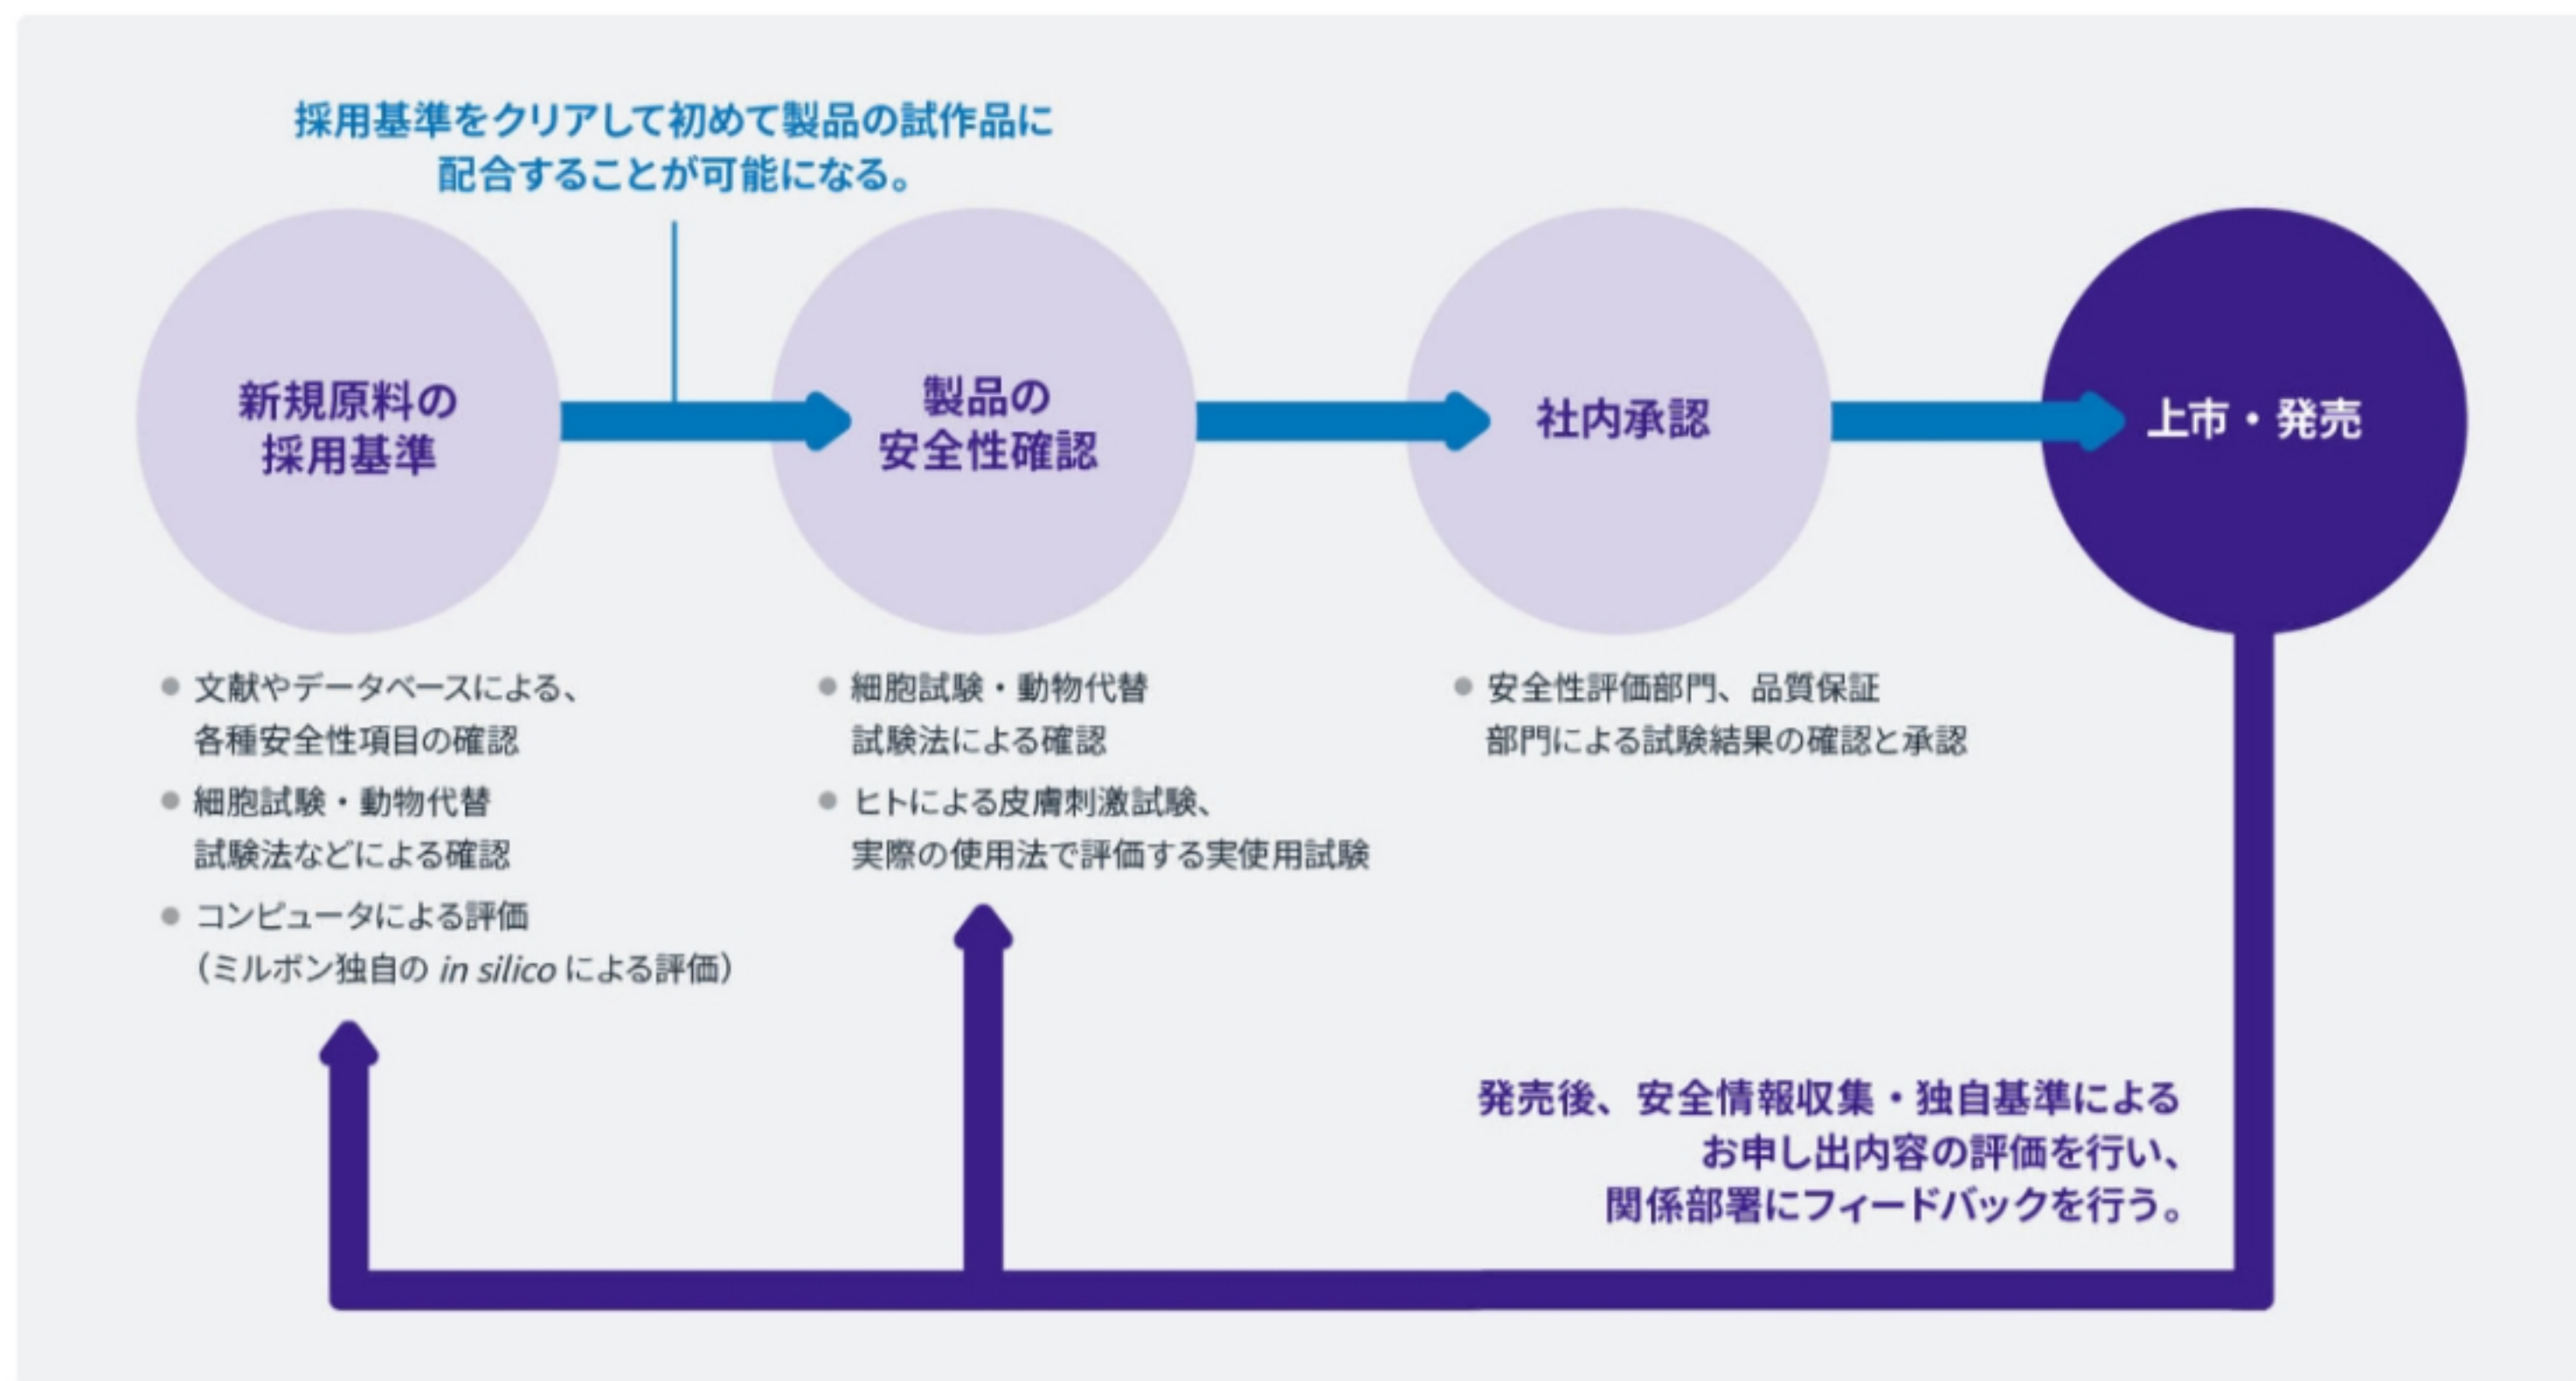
採用基準をクリアして初めて製品の試作品に配合することが可能になる。

新規原料の採用基準

製品の安全性確認

社内承認

上市・発売

● 文献やデータベースによる、各種安全性項目の確認
● 細胞試験・動物代替試験法などによる確認
● コンピュータによる評価（ミルボン独自の *in silico* による評価）

● 細胞試験・動物代替試験法による確認
● ヒトによる皮膚刺激試験、実際の使用法で評価する実使用試験

● 安全性評価部門、品質保証部門による試験結果の確認と承認

発売後、安全情報収集・独自基準によるお申し出内容の評価を行い、関係部署にフィードバックを行う。